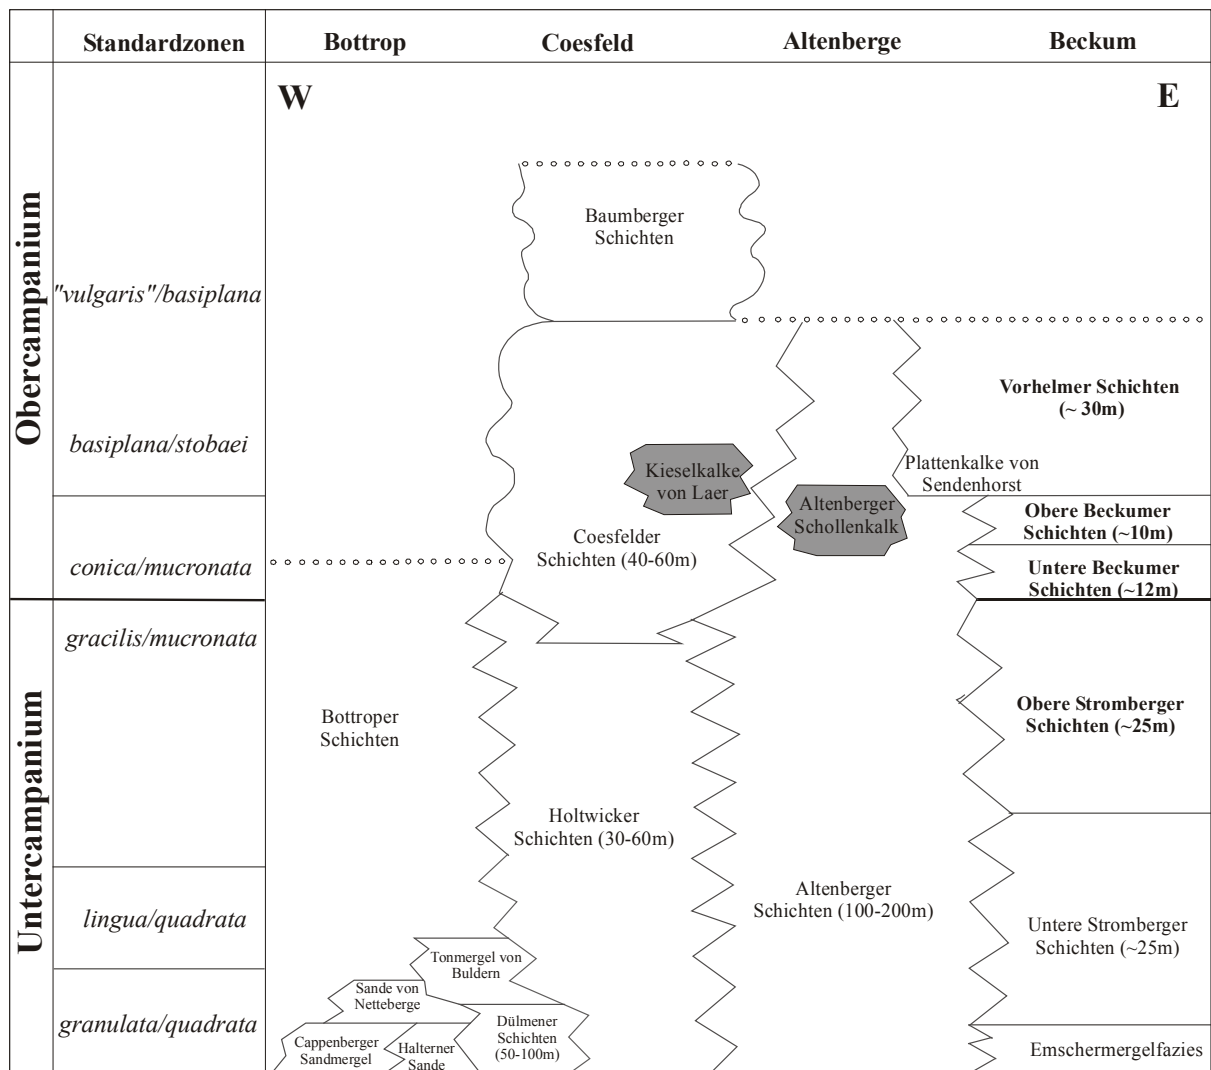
| | Standardzonen | Bottrop | Coesfeld | Altenberge | Beckum |
|---|---|---|---|---|---|

W

E

Obercampanium

"vulgaris"/basiplana

basiplana/stobaei

conica/mucronata

Untercampanium

gracilis/mucronata

lingua/quadrata

granulata/quadrata

Baumberger Schichten

Vorhelmer Schichten (~ 30m)

Kieselkalke von Laer

Plattenkalke von Sendenhorst

Altenberger Schollenkalk

Obere Beckumer Schichten (~10m)

Coesfelder Schichten (40-60m)

Untere Beckumer Schichten (~12m)

Obere Stromberger Schichten (~25m)

Bottroper Schichten

Holtwicker Schichten (30-60m)

Altenberger Schichten (100-200m)

Untere Stromberger Schichten (~25m)

Tonmergel von Buldern

Sande von Netteberge

Dülmener Schichten (50-100m)

Cappenberger Sandmergel

Halterner Sande

Emschermergelfazies